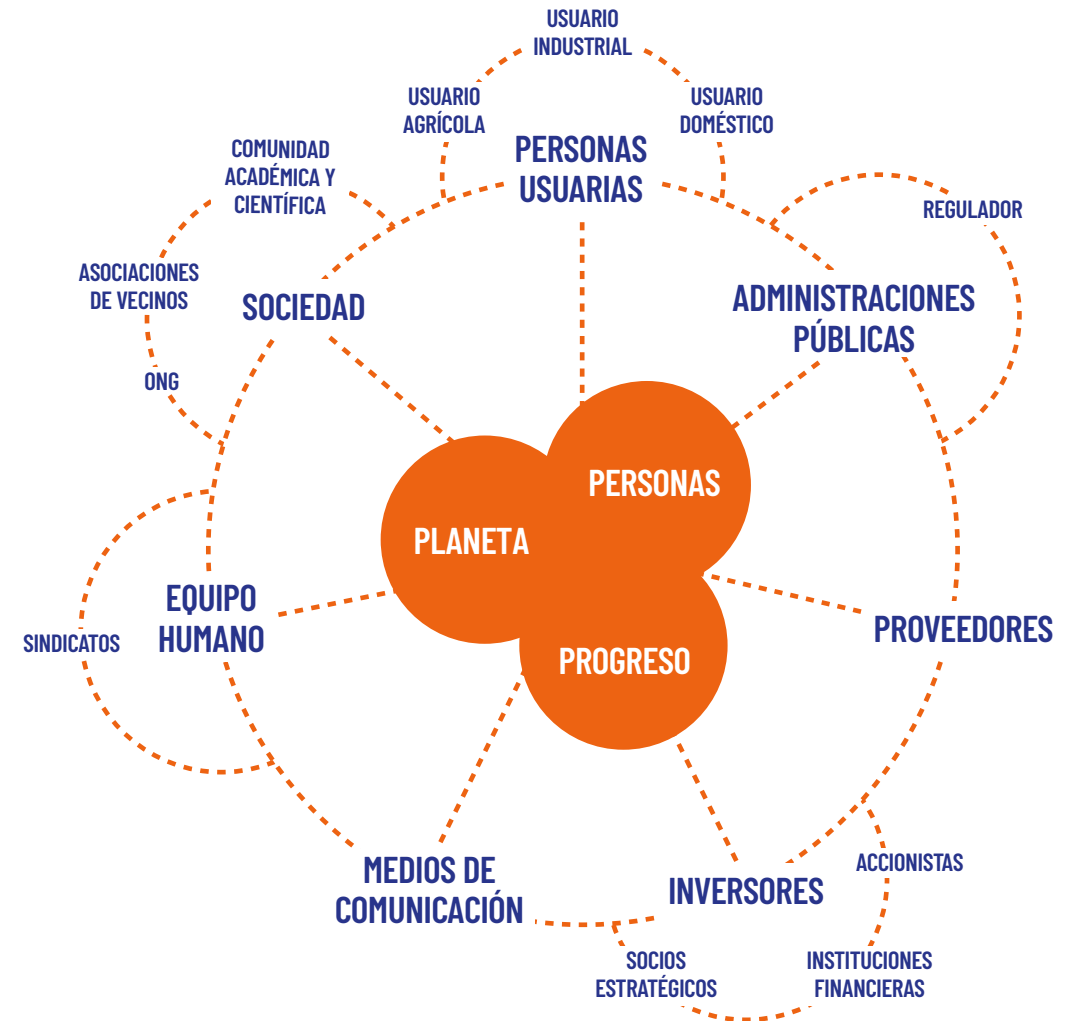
USUARIO INDUSTRIAL

USUARIO AGRÍCOLA

USUARIO DOMÉSTICO

PERSONAS USUARIAS

COMUNIDAD ACADÉMICA Y CIENTÍFICA

REGULADOR

ASOCIACIONES DE VECINOS

SOCIEDAD

ADMINISTRACIONES PÚBLICAS

ONG

PERSONAS

PLANETA

EQUIPO HUMANO

SINDICATOS

PROGRESO

PROVEEDORES

MEDIOS DE COMUNICACIÓN

INVERSORES

ACCIONISTAS

SOCIOS ESTRATÉGICOS

INSTITUCIONES FINANCIERAS